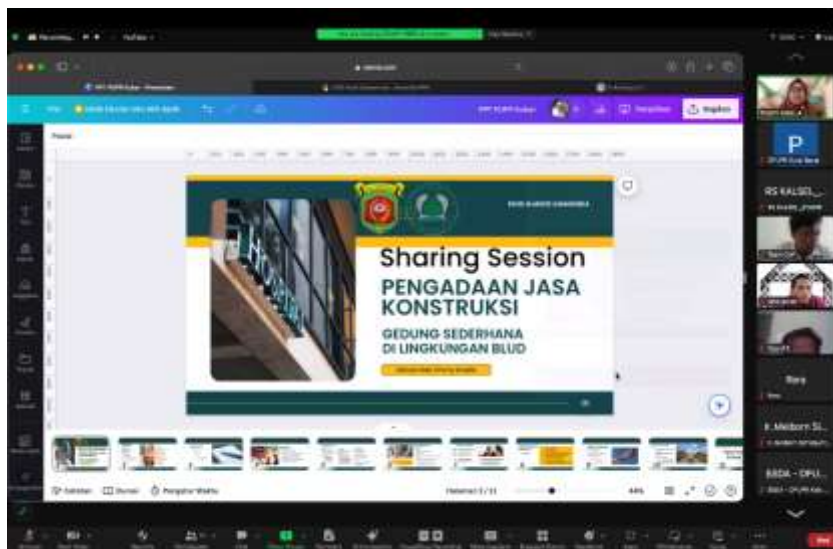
Sharing Session

PENGADAAN JASA KONSTRUKSI

GEDUNG SEDERHANA DI LINGKUNGAN BLUD

HOSPITAL

P

RS KALSEL_

Rara

K_Meiborn Si...

SSDA - DPU...

Bagikan

Catatan

Durasi

Pengatur Waktu

Halaman 1 / 11

44%